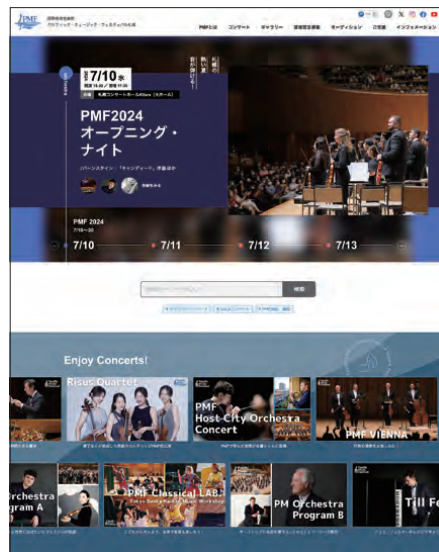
PMF

PMFとは　コンサート　ギャラリー　教育音楽祭　オーディション　ご支援　インフォメーション

札幌の熱い夏、音が始まる。

7/10 水

PMF2024
オープニング・ナイト

バーンスタイン：「キャンディード」序曲 ほか

PMF 2024
7/10〜30

7/10　7/11　7/12　7/13

検索

Enjoy Concerts!

Risus Quartet

PMF Host City Orchestra Concert

PMF VIENNA

Orchestra
Program A

PMF Classical LAB.

PM Orchestra
Program B

Till Fe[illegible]